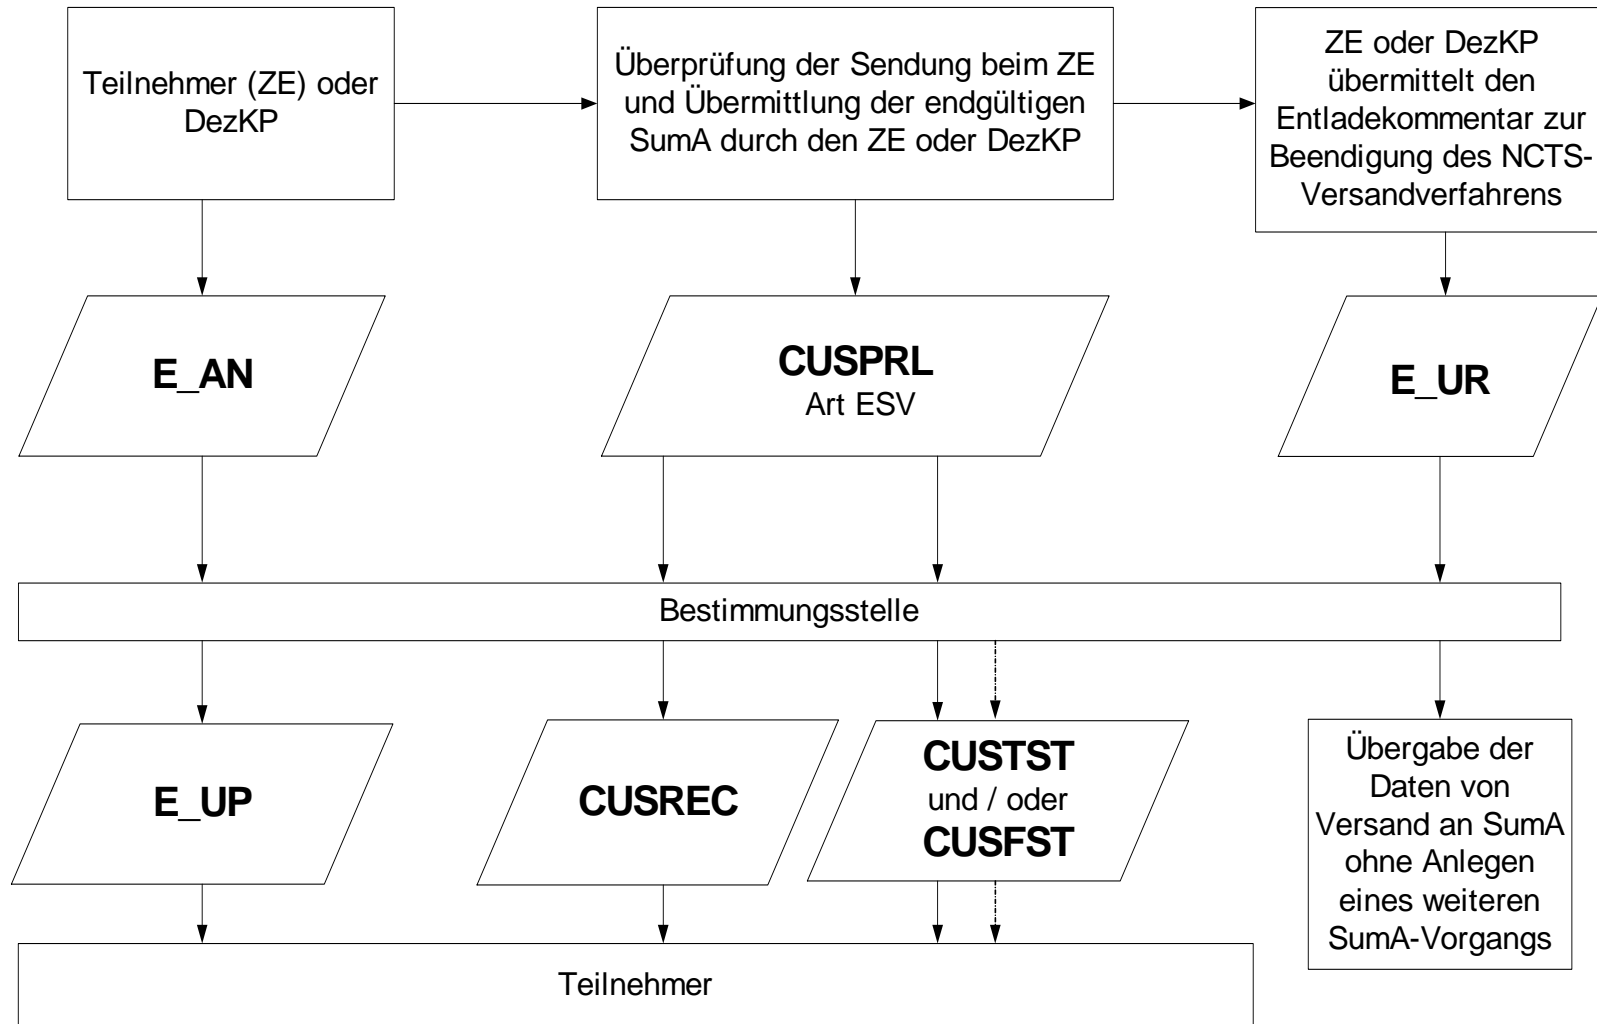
Teilnehmer (ZE) oder DezKP

Überprüfung der Sendung beim ZE und Übermittlung der endgültigen SumA durch den ZE oder DezKP

ZE oder DezKP übermittelt den Entladekommentar zur Beendigung des NCTS-Versandverfahrens

E_AN

CUSPRL
Art ESV

E_UR

Bestimmungsstelle

E_UP

CUSREC

CUSTST
und / oder
CUSFST

Übergabe der Daten von Versand an SumA ohne Anlegen eines weiteren SumA-Vorgangs

Teilnehmer